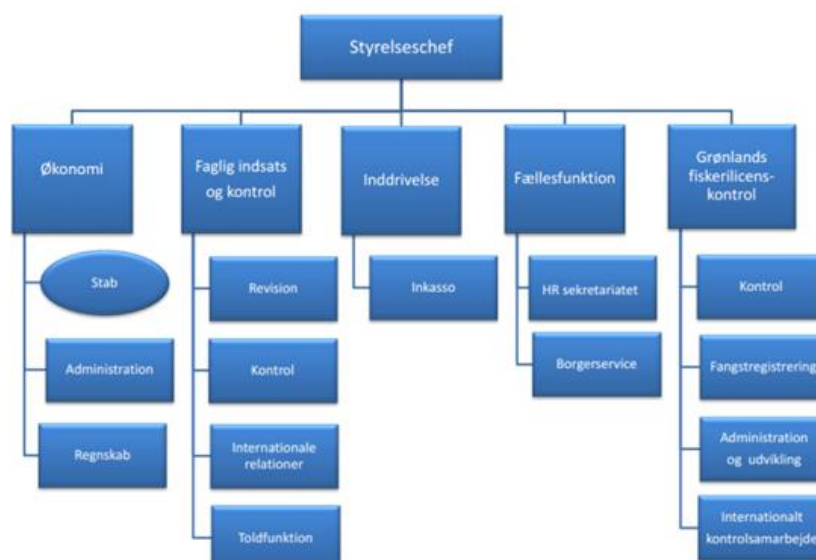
Styrelseschef

Økonomi

Stab

Administration

Regnskab

Faglig indsats og kontrol

Revision

Kontrol

Internationale relationer

Toldfunktion

Inddrivelse

Inkasso

Fællesfunktion

HR sekretariatet

Borgerservice

Grønlands fiskerilicens-kontrol

Kontrol

Fangstregistrering

Administration og udvikling

Internationalt kontrolsamarbejde